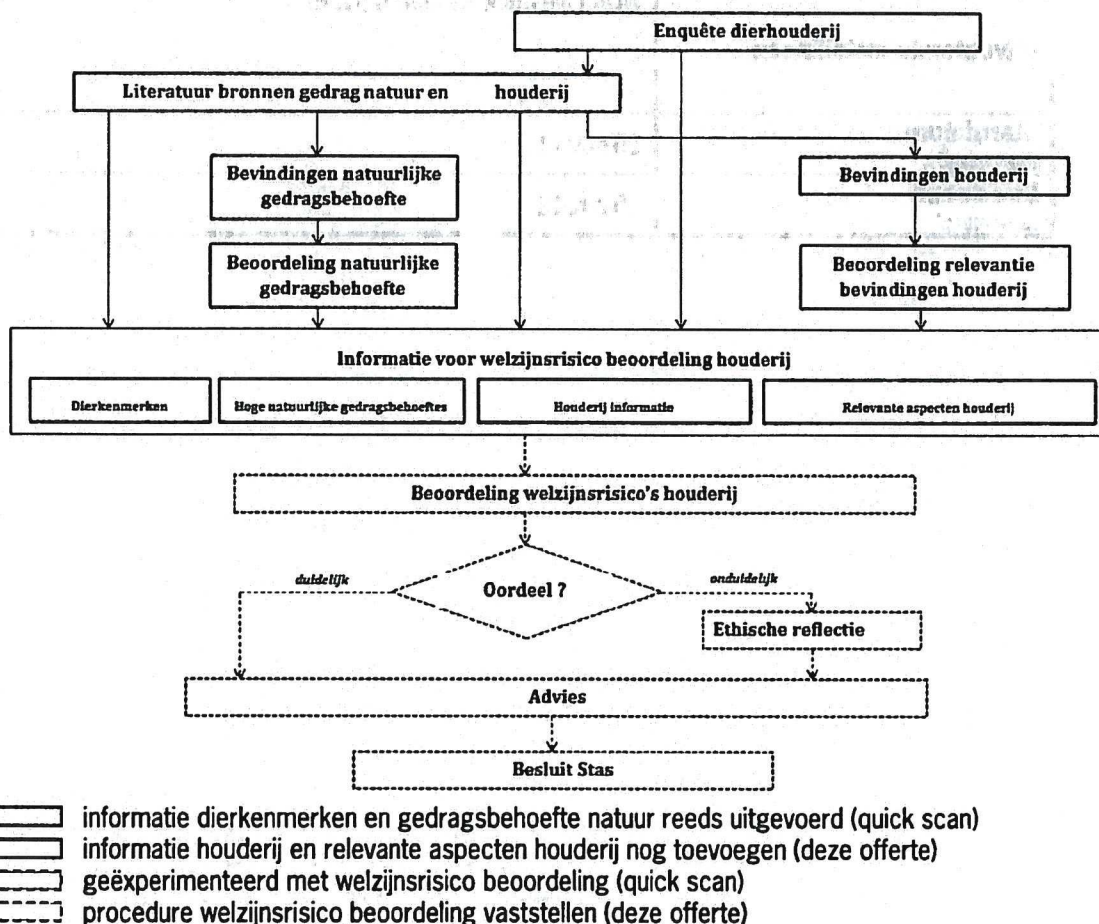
Enquête dierhouderij

Literatuur bronnen gedrag natuur en houderij

Bevindingen natuurlijke gedragsbehoefte

Beoordeling natuurlijke gedragsbehoefte

Bevindingen houderij

Beoordeling relevantie bevindingen houderij

Informatie voor welzijnsrisico beoordeling houderij

Dierkenmerken

Hoge natuurlijke gedragsbehoeftes

Houderij informatie

Relevante aspecten houderij

Beoordeling welzijnsrisico's houderij

Oordeel ?

duidelijk

onduidelijk

Ethische reflectie

Advies

Besluit Stas

informatie dierkenmerken en gedragsbehoefte natuur reeds uitgevoerd (quick scan)
informatie houderij en relevante aspecten houderij nog toevoegen (deze offerte)
geëxperimenteerd met welzijnsrisico beoordeling (quick scan)
procedure welzijnsrisico beoordeling vaststellen (deze offerte)